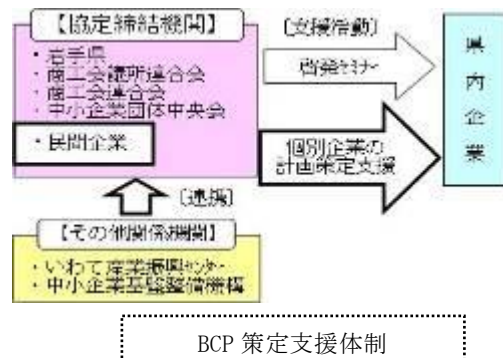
【協定締結機関】

・岩手県
・商工会議所連合会
・商工会連合会
・中小企業団体中央会

・民間企業

〔支援活動〕

啓発セミナー

個別企業の計画策定支援

県内企業

〔連携〕

【その他関係機関】

・いわて産業振興センター
・中小企業基盤整備機構

BCP 策定支援体制